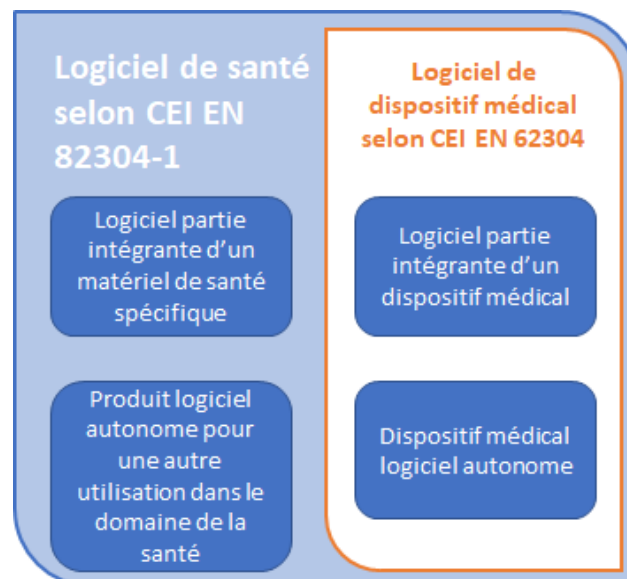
Logiciel de santé selon CEI EN 82304-1

Logiciel partie intégrante d'un matériel de santé spécifique

Produit logiciel autonome pour une autre utilisation dans le domaine de la santé

Logiciel de dispositif médical selon CEI EN 62304

Logiciel partie intégrante d'un dispositif médical

Dispositif médical logiciel autonome